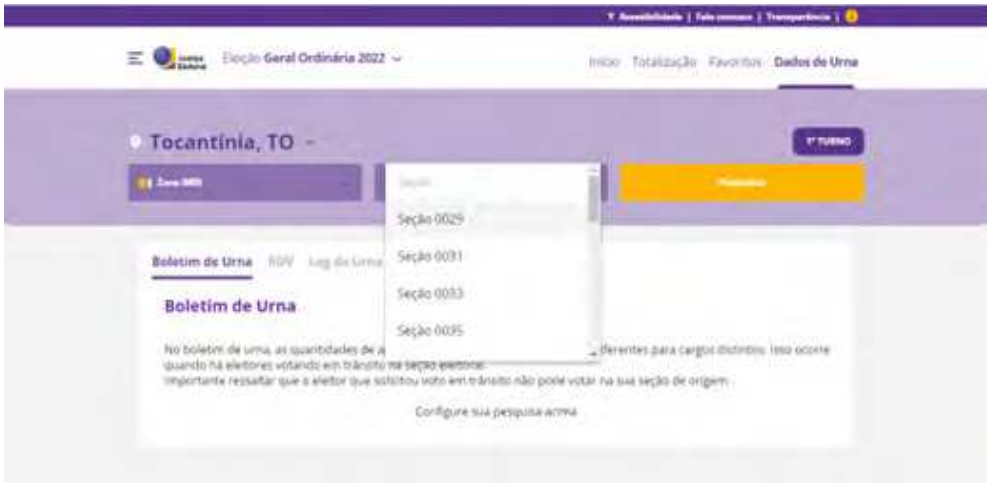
Acessibilidade | Fale conosco | Transparência |

Justiça Eleitoral Eleição Geral Ordinária 2022

Início Totalização Favoritos Dados de Urna

Tocantínia, TO

1º TURNO

Zona 0005

Seção

Seção 0029

Seção 0031

Seção 0033

Seção 0035

Pesquisar

Boletim de Urna RDV Log de Urna

Boletim de Urna

No boletim de urna, as quantidades de a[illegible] diferentes para cargos distintos. Isso ocorre quando há eleitores votando em trânsito na seção eleitoral.
Importante ressaltar que o eleitor que solicitou voto em trânsito não pode votar na sua seção de origem.

Configure sua pesquisa acima